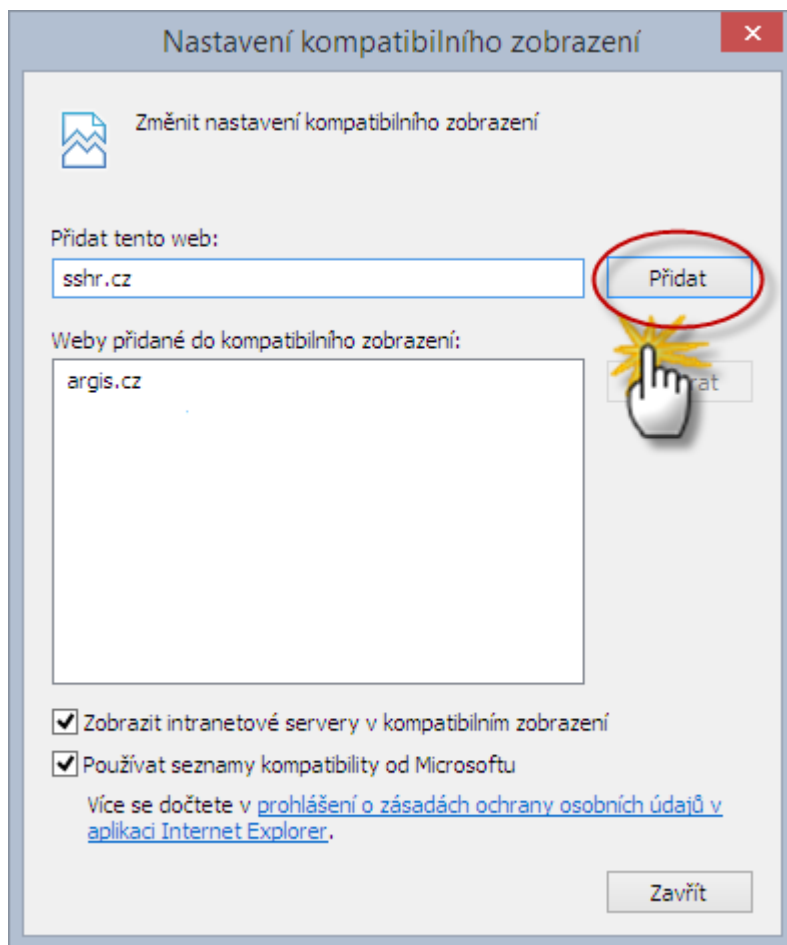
Nastavení kompatibilního zobrazení

✕

Změnit nastavení kompatibilního zobrazení

Přidat tento web:

sshr.cz

Přidat

Weby přidané do kompatibilního zobrazení:

argis.cz

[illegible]rat

Zobrazit intranetové servery v kompatibilním zobrazení

Používat seznamy kompatibility od Microsoftu

Více se dočtete v prohlášení o zásadách ochrany osobních údajů v aplikaci Internet Explorer.

Zavřít